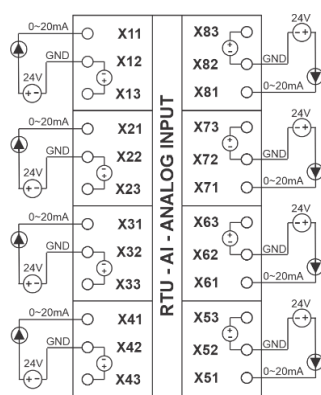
0~20mA
X11
GND
X12
24V
X13
0~20mA
X21
GND
X22
24V
X23
0~20mA
X31
GND
X32
24V
X33
0~20mA
X41
GND
X42
24V
X43

RTU - AI - ANALOG INPUT

X83
24V
X82
GND
X81
0~20mA
X73
24V
X72
GND
X71
0~20mA
X63
24V
X62
GND
X61
0~20mA
X53
24V
X52
GND
X51
0~20mA